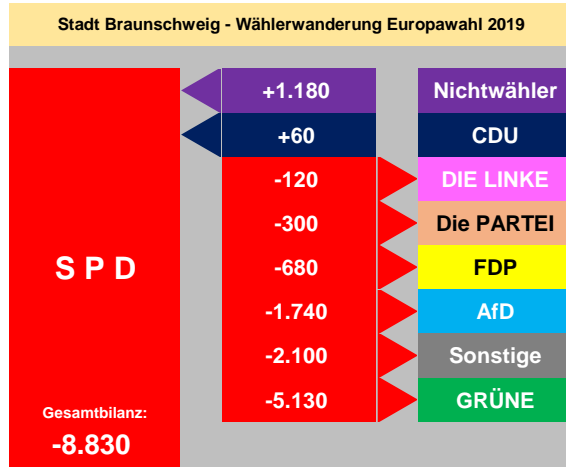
Stadt Braunschweig - Wählerwanderung Europawahl 2019

S P D

Gesamtbilanz:
-8.830

| | |
|---|---|
| +1.180 | Nichtwähler |
| +60 | CDU |
| -120 | DIE LINKE |
| -300 | Die PARTEI |
| -680 | FDP |
| -1.740 | AfD |
| -2.100 | Sonstige |
| -5.130 | GRÜNE |